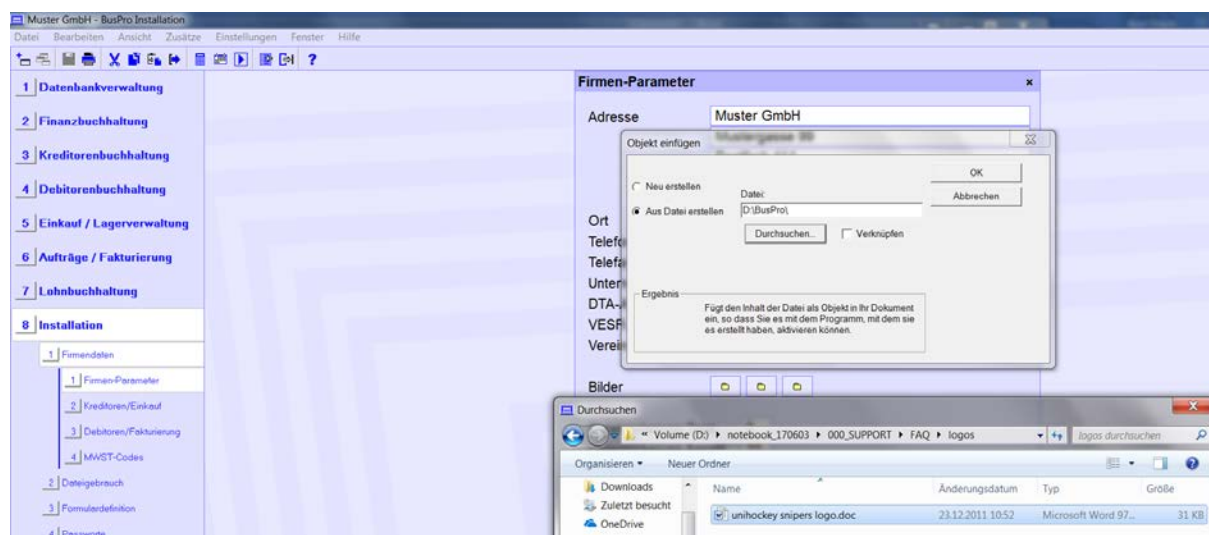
Muster GmbH - BusPro Installation

Datei Bearbeiten Ansicht Zusätze Einstellungen Fenster Hilfe

1 Datenbankverwaltung
2 Finanzbuchhaltung
3 Kreditorenbuchhaltung
4 Debitorenbuchhaltung
5 Einkauf / Lagerverwaltung
6 Aufträge / Fakturierung
7 Lohnbuchhaltung
8 Installation
1 Firmendaten
1 Firmen-Parameter
2 Kreditoren/Einkauf
3 Debitoren/Fakturierung
4 MWST-Codes
2 Dateigebrauch
3 Formulardefinition
4 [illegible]

Firmen-Parameter ×

Adresse Muster GmbH
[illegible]

Ort
Telef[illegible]
Telefa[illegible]
Unter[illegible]
DTA-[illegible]
VESR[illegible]
Verei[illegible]

Bilder

Objekt einfügen

Neu erstellen
Aus Datei erstellen
Datei:
D:\BusPro\
Durchsuchen...
Verknüpfen
OK
Abbrechen

Ergebnis
Fügt den Inhalt der Datei als Objekt in Ihr Dokument ein, so dass Sie es mit dem Programm, mit dem sie es erstellt haben, aktivieren können.

Durchsuchen

« Volume (D:) ▸ notebook_170603 ▸ 000_SUPPORT ▸ FAQ ▸ logos
logos durchsuchen

Organisieren ▾ Neuer Ordner

Downloads
Zuletzt besucht
OneDrive

| Name | Änderungsdatum | Typ | Größe |
|---|---|---|---|
| unihockey snipers logo.doc | 23.12.2011 10:52 | Microsoft Word 97... | 31 KB |